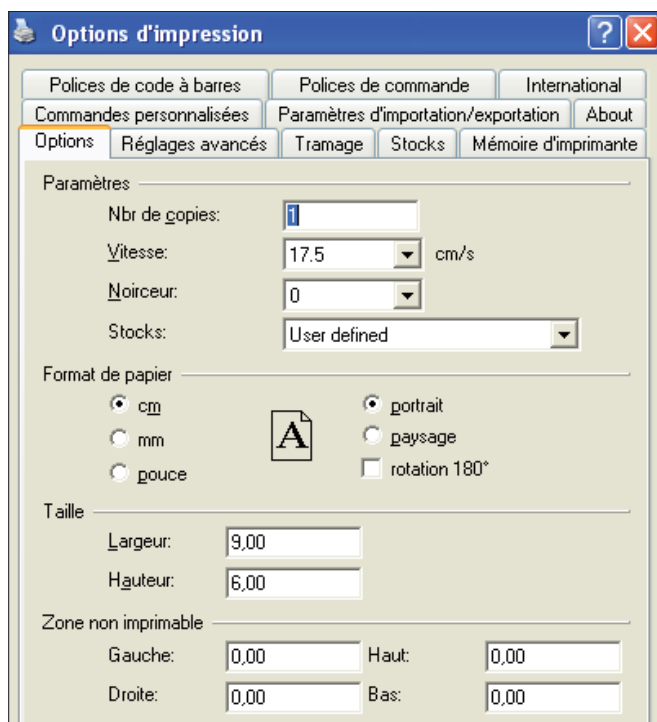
Options d'impression

Polices de code à barres | Polices de commande | International
Commandes personnalisées | Paramètres d'importation/exportation | About
Options | Réglages avancés | Tramage | Stocks | Mémoire d'imprimante

Paramètres
Nbr de copies: 1
Vitesse: 17.5 cm/s
Noirceur: 0
Stocks: User defined

Format de papier
cm
mm
pouce
A
portrait
paysage
rotation 180°

Taille
Largeur: 9,00
Hauteur: 6,00

Zone non imprimable
Gauche: 0,00
Haut: 0,00
Droite: 0,00
Bas: 0,00